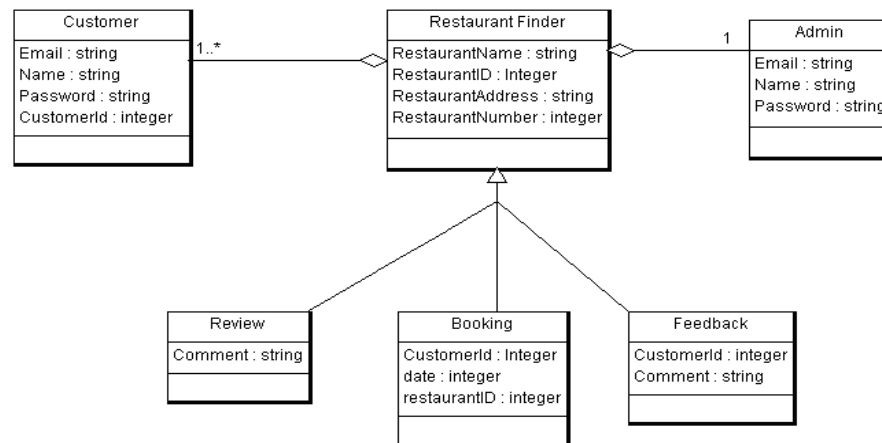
Customer
Email : string
Name : string
Password : string
CustomerId : integer

1..*

Restaurant Finder
RestaurantName : string
RestaurantID : Integer
RestaurantAddress : string
RestaurantNumber : integer

1

Admin
Email : string
Name : string
Password : string

Review
Comment : string

Booking
CustomerId : Integer
date : integer
restaurantID : integer

Feedback
CustomerId : integer
Comment : string